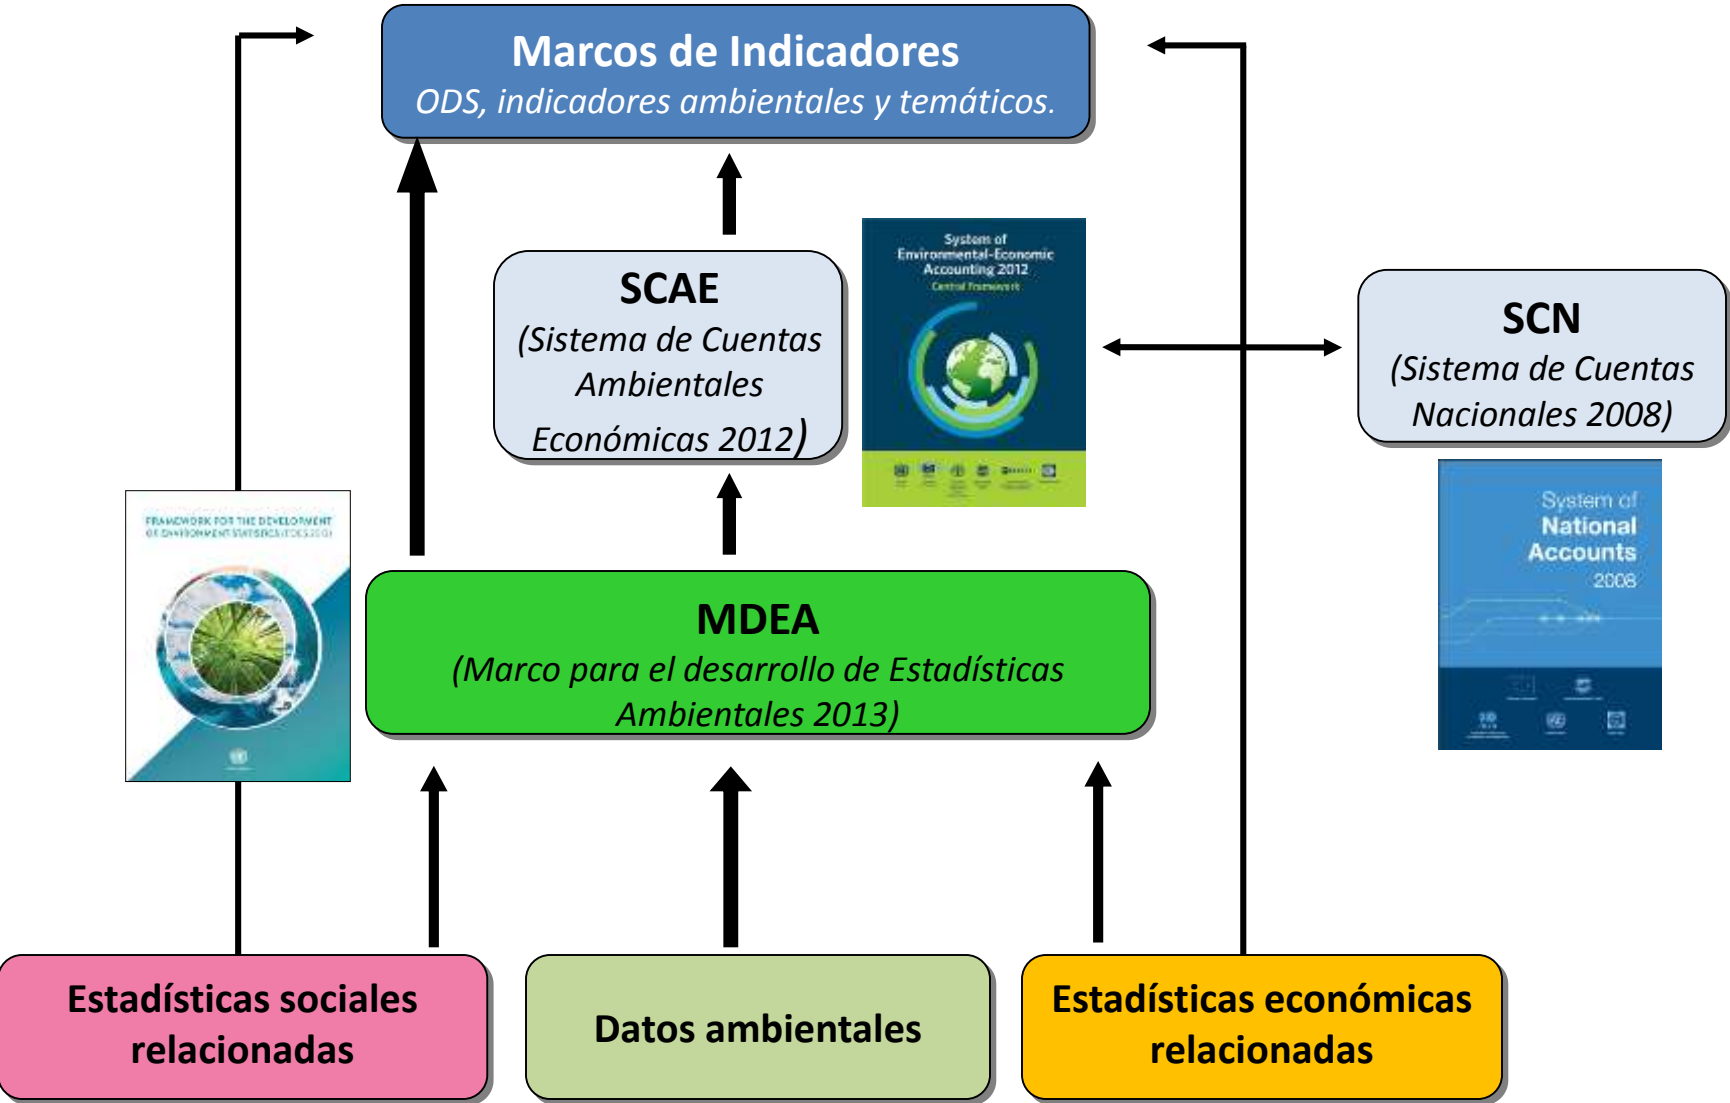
Marcos de Indicadores
ODS, indicadores ambientales y temáticos.

SCAE
(Sistema de Cuentas Ambientales Económicas 2012)

System of Environmental-Economic Accounting 2012
Central Framework

SCN
(Sistema de Cuentas Nacionales 2008)

System of National Accounts 2008

FRAMEWORK FOR THE DEVELOPMENT OF ENVIRONMENT STATISTICS (FDES 2013)

MDEA
(Marco para el desarrollo de Estadísticas Ambientales 2013)

Estadísticas sociales relacionadas

Datos ambientales

Estadísticas económicas relacionadas